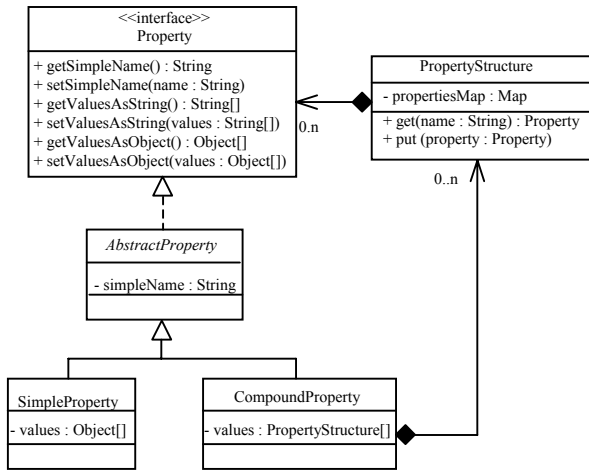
<<interface>>
Property

+ getSimpleName() : String
+ setSimpleName(name : String)
+ getValuesAsString() : String[]
+ setValuesAsString(values : String[])
+ getValuesAsObject() : Object[]
+ setValuesAsObject(values : Object[])

0..n

PropertyStructure

- propertiesMap : Map

+ get(name : String) : Property
+ put (property : Property)

0..n

AbstractProperty

- simpleName : String

SimpleProperty

- values : Object[]

CompoundProperty

- values : PropertyStructure[]